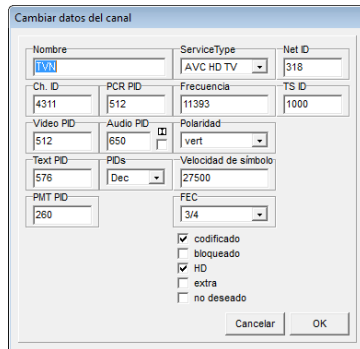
Cambiar datos del canal

Nombre
TVN

ServiceType
AVC HD TV

Net ID
318

Ch. ID
4311

PCR PID
512

Frecuencia
11393

TS ID
1000

Video PID
512

Audio PID
650

Polaridad
vert

Text PID
576

PIDs
Dec

Velocidad de símbolo
27500

PMT PID
260

FEC
3/4

codificado
bloqueado
HD
extra
no deseado

Cancelar
OK